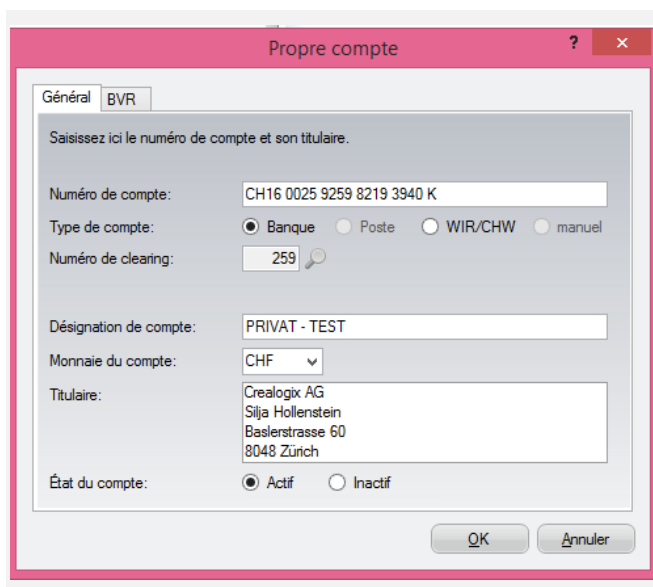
Propre compte

?

Général BVR

Saisissez ici le numéro de compte et son titulaire.

Numéro de compte: CH16 0025 9259 8219 3940 K

Type de compte: Banque Poste WIR/CHW manuel

Numéro de clearing: 259

Désignation de compte: PRIVAT - TEST

Monnaie du compte: CHF

Titulaire: Crealogix AG
Silja Hollenstein
Baslerstrasse 60
8048 Zürich

État du compte: Actif Inactif

OK Annuler